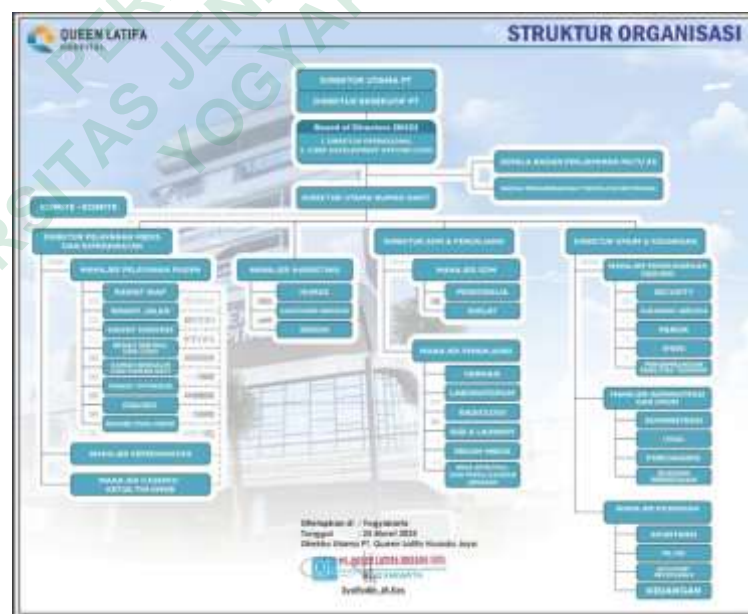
QUEEN LATIFA
HOSPITAL

STRUKTUR ORGANISASI

DIREKTUR UTAMA PT

DIREKTUR EKSEKUTIF PT

Board of Directors (BOD)
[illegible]
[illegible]

KEPALA BADAN PELAYANAN MUTU RS

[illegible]

DIREKTUR UTAMA RUMAH SAKIT

KOMITE - KOMITE

DIREKTUR PELAYANAN MEDIS DAN KEPERAWATAN

DIREKTUR SDM & PENUNJANG

DIREKTUR UMUM & KEUANGAN

MANAJER PELAYANAN MEDIS

RAWAT INAP

RAWAT JALAN

RAWAT DARURAT

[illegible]

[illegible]

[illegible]

FARMASI

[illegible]

MANAJER MARKETING

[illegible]

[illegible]

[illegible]

MANAJER SDM

PERSONALIA

DIKLAT

MANAJER PENUNJANG

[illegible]

LABORATORIUM

RADIOLOGI

GIZI & LAUNDRY

REKAM MEDIS

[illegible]

MANAJER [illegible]

SECURITY

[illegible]

PARKIR

IPSRS

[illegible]

MANAJER ADMINISTRASI DAN UMUM

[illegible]

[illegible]

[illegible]

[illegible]

MANAJER KEUANGAN

AKUNTANSI

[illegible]

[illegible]

KEUANGAN

MANAJER KEPERAWATAN

MANAJER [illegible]

Ditetapkan di : Yogyakarta
Tanggal : 20 Maret 2016
Direktur Utama PT. Queen Latifa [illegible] Jaya

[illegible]

Syafrudin, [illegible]